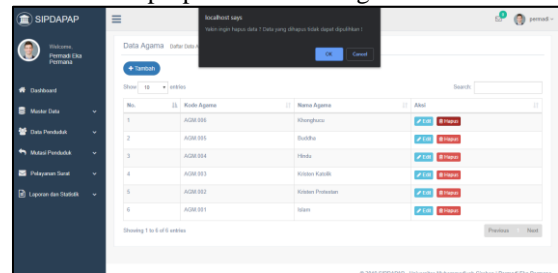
SIPDAPAP

Welcome, Permadi Eka Permana

Dashboard

Master Data

Data Penduduk

Mutasi Penduduk

Pelayanan Surat

Laporan dan Statistik

permadi

localhost says

Yakin ingin hapus data ? Data yang dihapus tidak dapat dipulihkan !

OK Cancel

Data Agama Daftar Data A

+ Tambah

Show 10 entries

Search:

| No. | Kode Agama | Nama Agama | Aksi |
|---|---|---|---|
| 1 | AGM.006 | Khonghucu | Edit Hapus |
| 2 | AGM.005 | Buddha | Edit Hapus |
| 3 | AGM.004 | Hindu | Edit Hapus |
| 4 | AGM.003 | Kristen Katolik | Edit Hapus |
| 5 | AGM.002 | Kristen Protestan | Edit Hapus |
| 6 | AGM.001 | Islam | Edit Hapus |

Showing 1 to 6 of 6 entries

Previous Next

© 2019 SIPDAPAP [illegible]